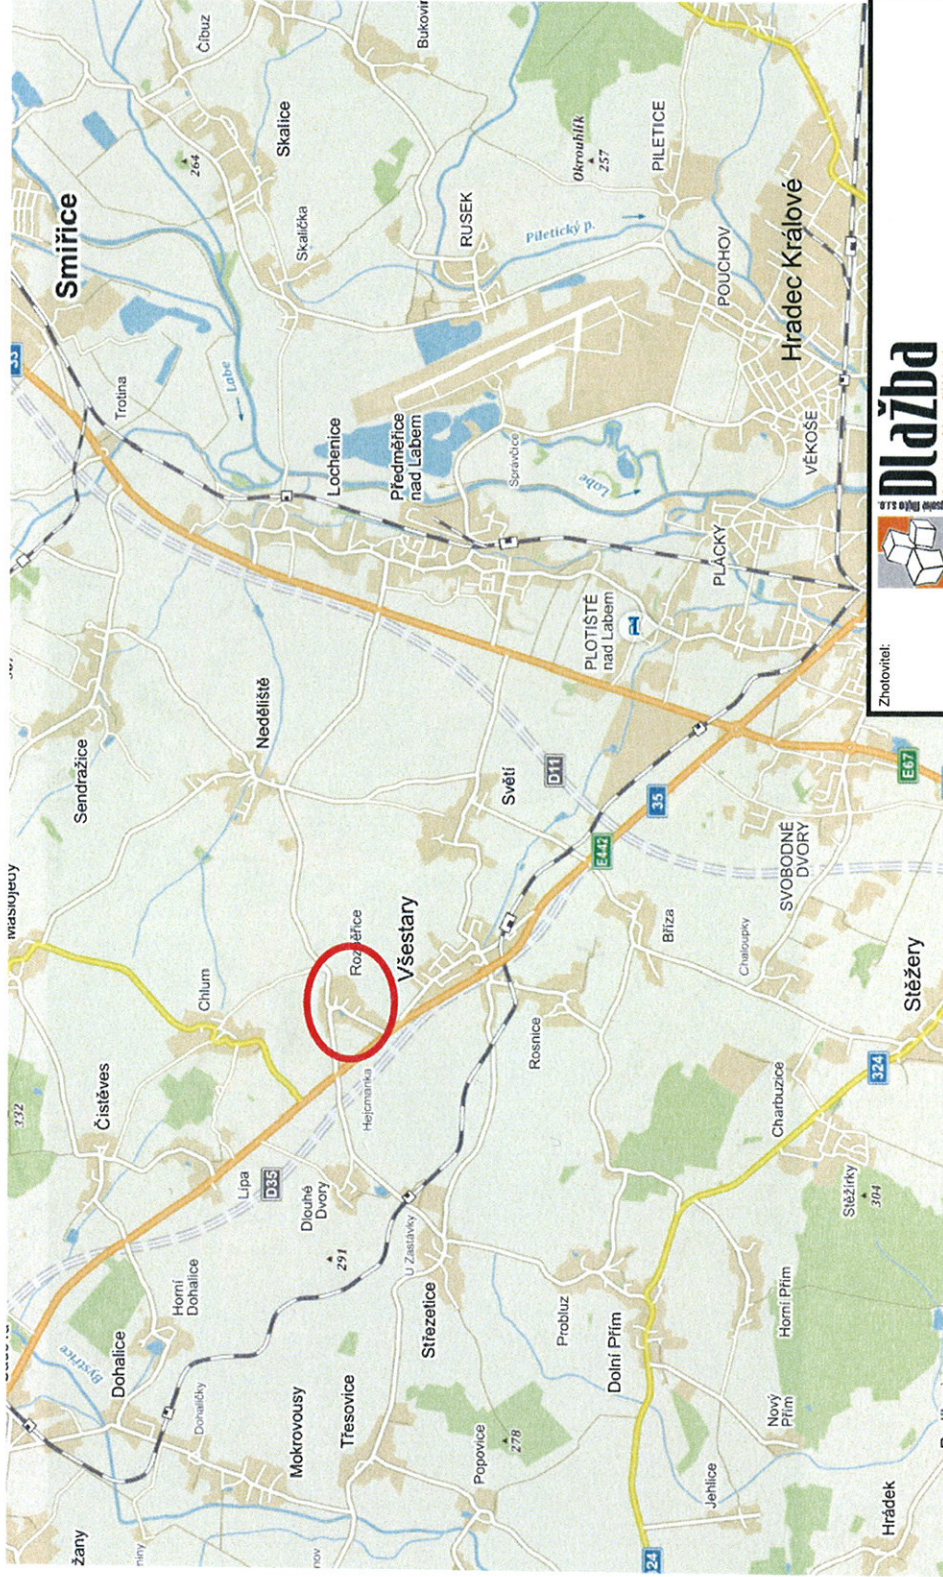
Smiřice
Čibuz
Bukovina
Skalice
264
Skalička
RUSEK
Okrouhlík
257
PILETICE
Piletický p.
POUCHOV
Hradec Králové
Labe
Trotina
Lochenice
Předměřice nad Labem
Správčice
Labe
VĚKOŠE
PLÁCKY
PLOTIŠTĚ nad Labem
Sendražice
Nedělíště
Světí
D11
35
E442
E67
SVOBODNÉ DVORY
Bříza
Chaloupky
Stěžery
Všestary
Rozběřice
Chlum
Hejčmanka
Rosnice
Charbuzice
324
Čistěves
332
D35
Lípa
Dlouhé Dvory
291
U Zastávky
Střezetice
Probluz
Dolní Přím
Horní Přím
Stěžírky
304
Horní Dohalice
Dohalice
Bystřice
Dohalický
Mokrovousy
Třesovice
Popovice
278
Nový Přím
Jehlice
Hrádek
24
žany
Zhotovitel:
DLaŽba
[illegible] s.r.o.